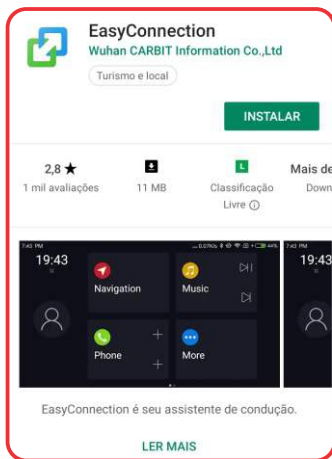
EasyConnection
Wuhan CARBIT Information Co.,Ltd
Turismo e local

INSTALAR

2,8 ★
1 mil avaliações

11 MB

L
Classificação Livre ⓘ

Mais de
Down

7:43 PM
19:43
Navigation
Music
Phone
More

7:43 PM
19:43

EasyConnection é seu assistente de condução.

LER MAIS